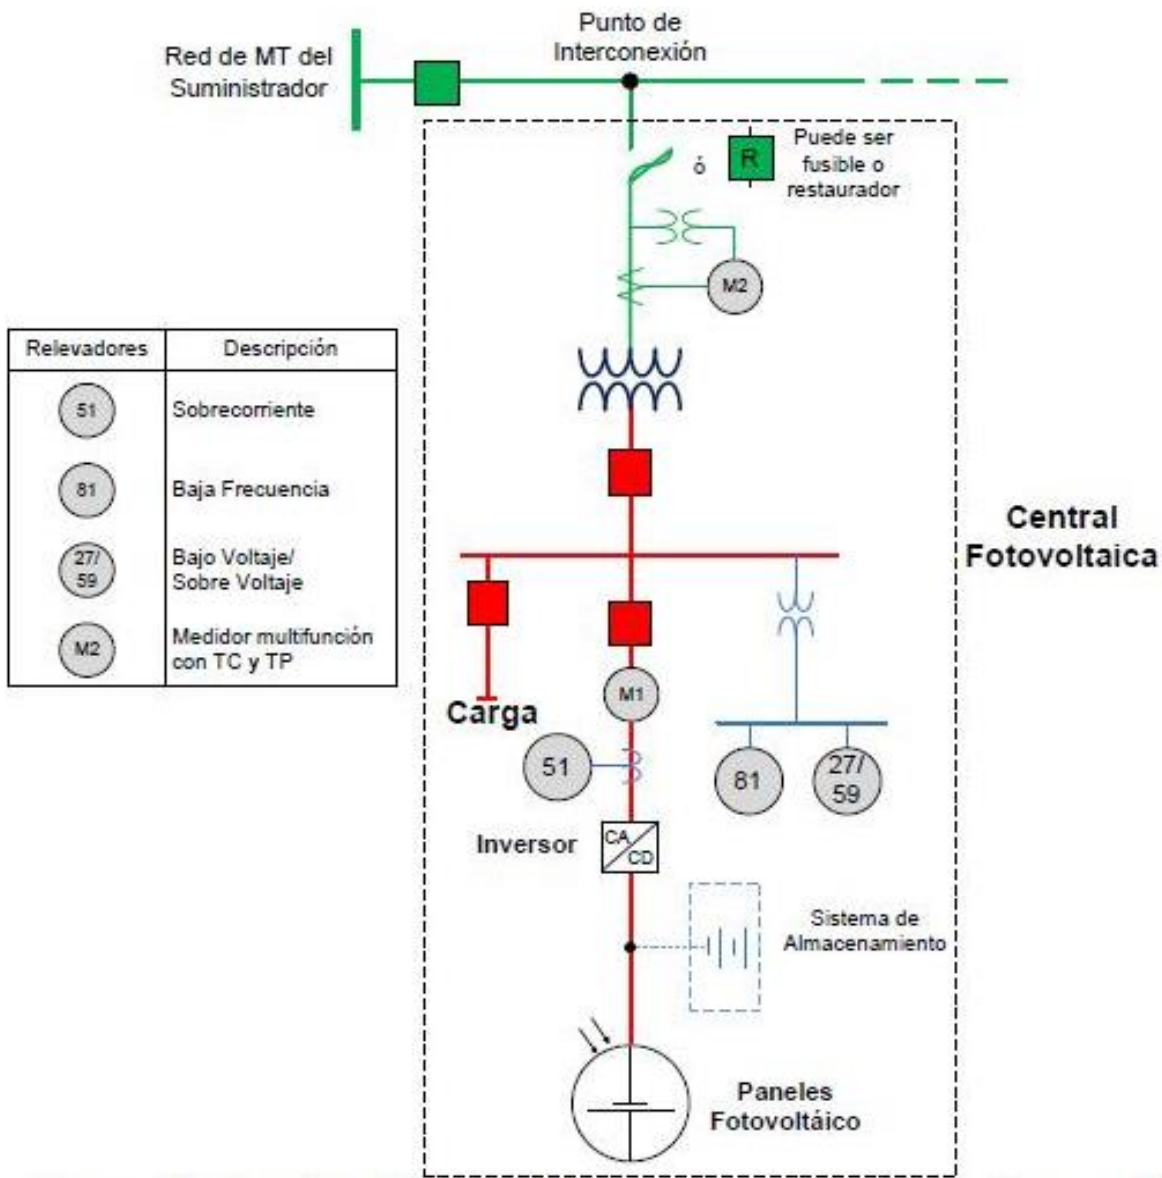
Red de MT del Suministrador

Punto de Interconexión

ó

R

Puede ser fusible o restaurador

M2

| Relevadores | Descripción |
|---|---|
| 51 | Sobrecorriente |
| 81 | Baja Frecuencia |
| 27/59 | Bajo Voltaje/ Sobre Voltaje |
| M2 | Medidor multifunción con TC y TP |

Central Fotovoltaica

Carga

M1

51

81

27/59

Inversor

CA/CD

Sistema de Almacenamiento

Paneles Fotovoltáico